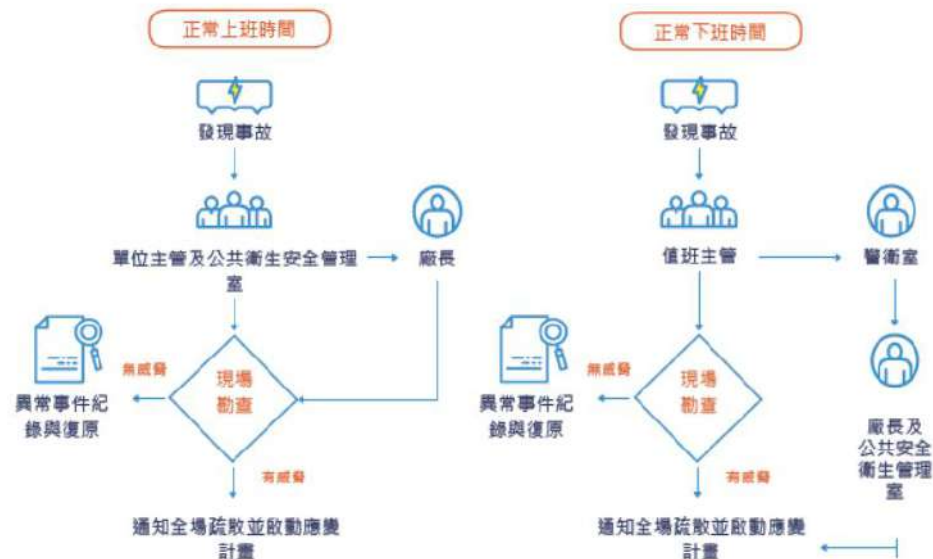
正常上班時間

發現事故

單位主管及公共衛生安全管理室

廠長

無威脅

現場勘查

異常事件紀錄與復原

有威脅

通知全場疏散並啟動應變計畫

正常下班時間

發現事故

值班主管

警衛室

廠長及公共安全衛生管理室

無威脅

現場勘查

異常事件紀錄與復原

有威脅

通知全場疏散並啟動應變計畫